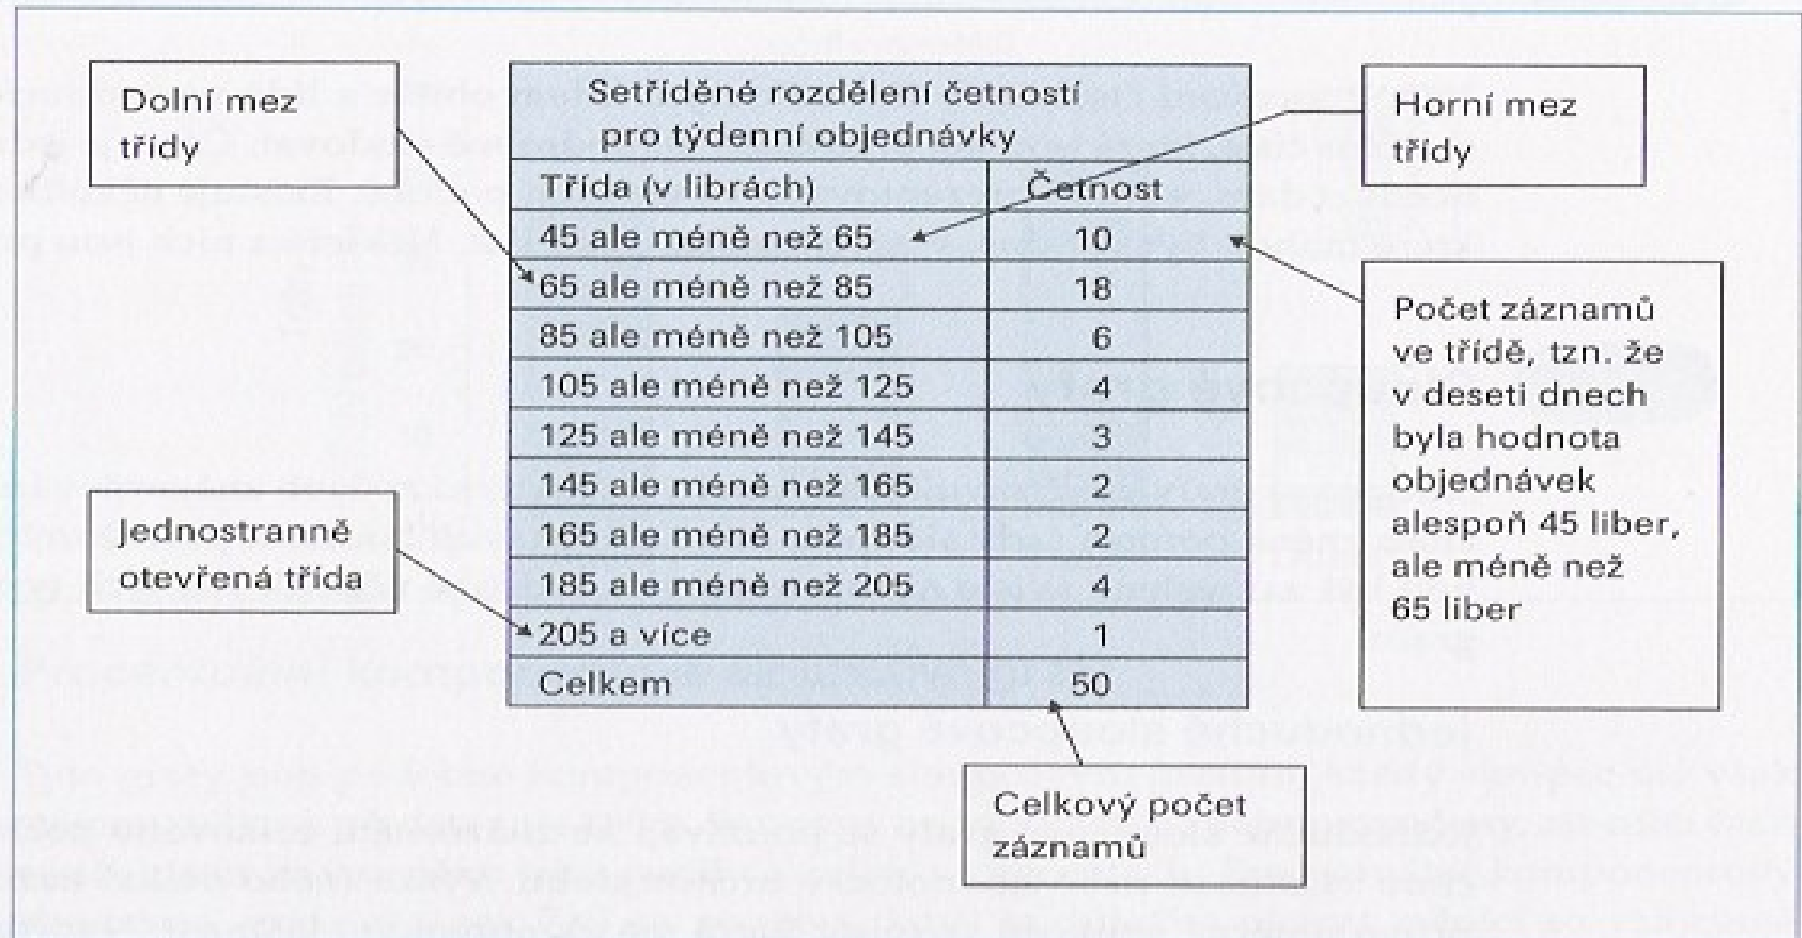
Dolní mez třídy

Setříděné rozdělení četností pro týdenní objednávky

| Třída (v librách) | Četnost |
|---|---|
| 45 ale méně než 65 | 10 |
| 65 ale méně než 85 | 18 |
| 85 ale méně než 105 | 6 |
| 105 ale méně než 125 | 4 |
| 125 ale méně než 145 | 3 |
| 145 ale méně než 165 | 2 |
| 165 ale méně než 185 | 2 |
| 185 ale méně než 205 | 4 |
| 205 a více | 1 |
| Celkem | 50 |

Horní mez třídy

Počet záznamů ve třídě, tzn. že v deseti dnech byla hodnota objednávek alespoň 45 liber, ale méně než 65 liber

Jednostranně otevřená třída

Celkový počet záznamů